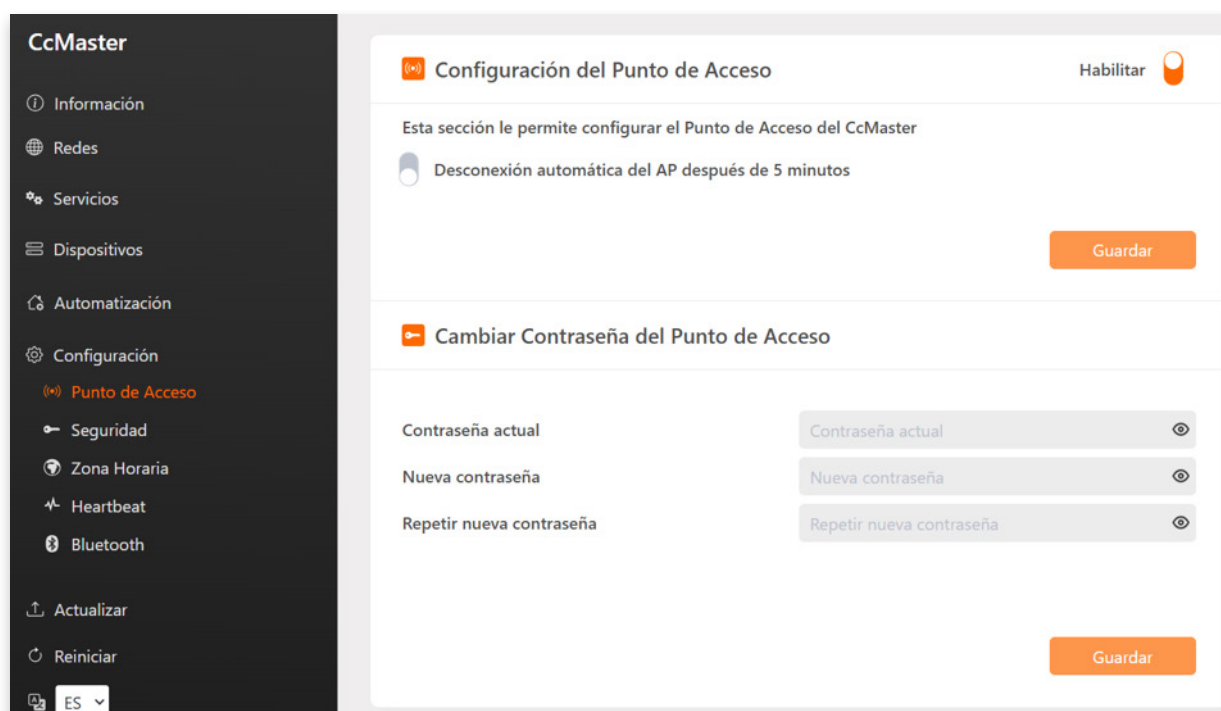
CcMaster

Información

Redes

Servicios

Dispositivos

Automatización

Configuración

Punto de Acceso

Seguridad

Zona Horaria

Heartbeat

Bluetooth

Actualizar

Reiniciar

ES

Configuración del Punto de Acceso

Habilitar

Esta sección le permite configurar el Punto de Acceso del CcMaster

Desconexión automática del AP después de 5 minutos

Guardar

Cambiar Contraseña del Punto de Acceso

Contraseña actual

Contraseña actual

Nueva contraseña

Nueva contraseña

Repetir nueva contraseña

Repetir nueva contraseña

Guardar